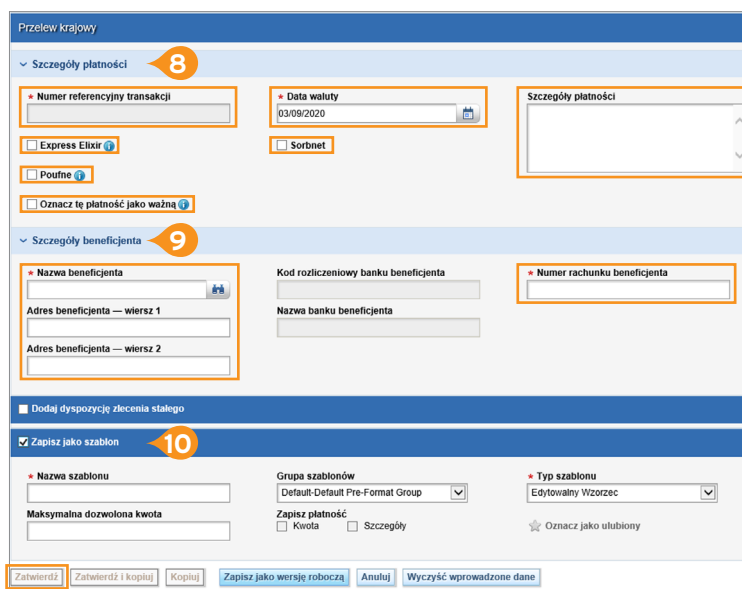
Przelew krajowy

Szczegóły płatności

8

* Numer referencyjny transakcji

* Data waluty

03/09/2020

Szczegóły płatności

Express Elixir

Sorbnet

Poufne

Oznacz tę płatność jako ważną

Szczegóły beneficjenta

9

* Nazwa beneficjenta

Kod rozliczeniowy banku beneficjenta

* Numer rachunku beneficjenta

Adres beneficjenta — wiersz 1

Nazwa banku beneficjenta

Adres beneficjenta — wiersz 2

Dodaj dyspozycję zlecenia stałego

Zapisz jako szablon

10

* Nazwa szablonu

Grupa szablonów

Default-Default Pre-Format Group

* Typ szablonu

Edytowalny Wzorzec

Maksymalna dozwolona kwota

Zapisz płatność

Kwota

Szczegóły

Oznacz jako ulubiony

Zatwierdź

Zatwierdź i kopiuj

Kopiuj

Zapisz jako wersję roboczą

Anuluj

Wyczyść wprowadzone dane